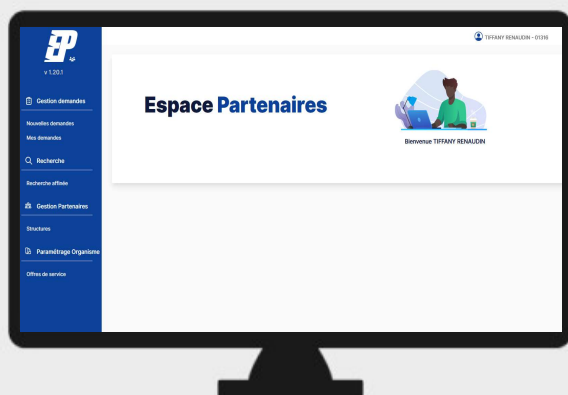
v 1.20.1

Gestion demandes

Nouvelles demandes

Mes demandes

Recherche

Recherche affinée

Gestion Partenaires

Structures

Paramétrage Organisme

Offres de service

TIFFANY RENAUDIN - 01316

Espace Partenaires

Bienvenue TIFFANY RENAUDIN